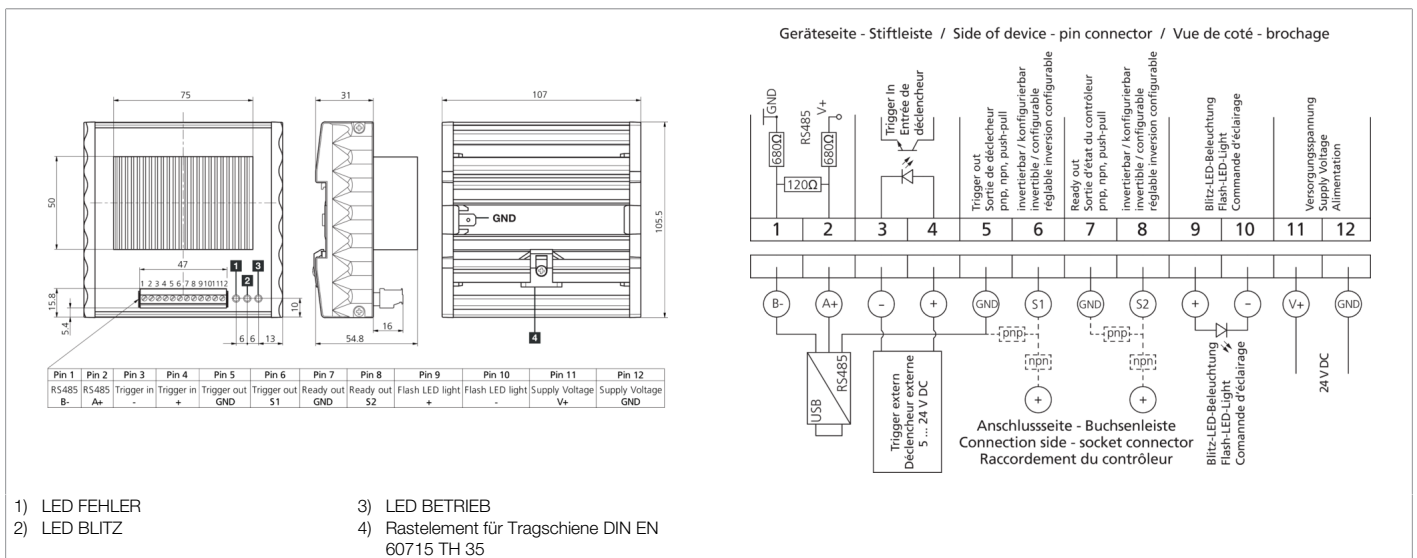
75

50

47

1 2 3 4 5 6 7 8 9 10 11 12

1 2 3

15.8

5.4

6 6 13

10

31

54.8

16

107

GND

105.5

4

| Pin 1 | Pin 2 | Pin 3 | Pin 4 | Pin 5 | Pin 6 | Pin 7 | Pin 8 | Pin 9 | Pin 10 | Pin 11 | Pin 12 |
|---|---|---|---|---|---|---|---|---|---|---|---|
| RS485 B- | RS485 A+ | Trigger in - | Trigger in + | Trigger out GND | Trigger out S1 | Ready out GND | Ready out S2 | Flash LED light + | Flash LED light - | Supply Voltage V+ | Supply Voltage GND |

Geräteseite - Stiftleiste / Side of device - pin connector / Vue de coté - brochage

GND

680Ω

120Ω

RS485

V+

680Ω

Trigger In
Entrée de déclencheur

Trigger out
Sortie de déclecheur
pnp, npn, push-pull

invertierbar / konfigurierbar
invertible / configurable
réglable inversion configurable

Ready out
Sortie d'état du contrôleur
pnp, npn, push-pull

invertierbar / konfigurierbar
invertible / configurable
réglable inversion configurable

Blitz-LED-Beleuchtung
Flash-LED-Light
Commande d'éclairage

Versorgungsspannung
Supply Voltage
Alimentation

| 1 | 2 | 3 | 4 | 5 | 6 | 7 | 8 | 9 | 10 | 11 | 12 |
|---|---|---|---|---|---|---|---|---|---|---|---|

B- A+ - + GND S1 GND S2 + - V+ GND

pnp npn pnp npn

+ +

USB

RS485

Trigger extern
Déclencheur externe
5 ... 24 V DC

Anschlussseite - Buchsenleiste
Connection side - socket connector
Raccordement du contrôleur

Blitz-LED-Beleuchtung
Flash-LED-Light
Comande d'éclairage

24 V DC

1) LED FEHLER
2) LED BLITZ
3) LED BETRIEB
4) Rastelement für Tragschiene DIN EN 60715 TH 35